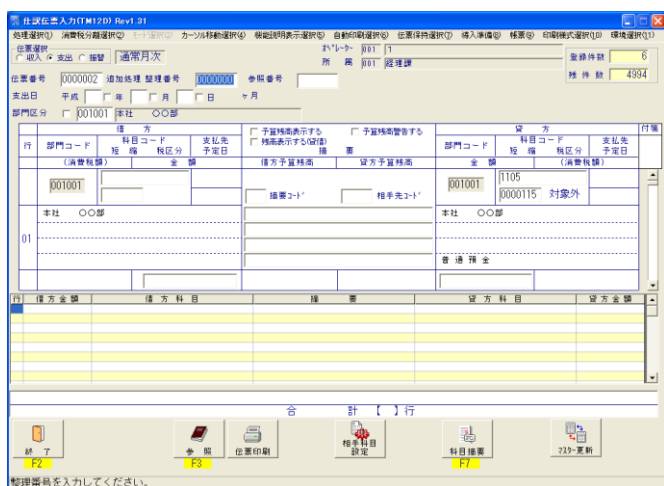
仕訳伝票入力(TM12D) Rev1.31

処理選択(1) 消費税分類選択(2) モード選択(3) カーソル移動選択(4) 機能説明表示選択(5) 自動印刷選択(6) 伝票保持選択(7) 導入準備(8) 帳票(9) 印刷様式選択(10) 環境選択(11)

伝票選択 ○収入 ●支出 ○振替 通常月次

ｵﾍﾟﾚｰﾀｰ 001 1
所 属 001 経理課

登録件数 6
残件数 4994

伝票番号 0000002 追加処理 整理番号 0000000 参照番号

支出日 平成 年 月 日 ヶ月

部門区分 001001 本社 ○○部

| 行 | 借方 部門コード | 科目コード 短 縮 | 税区分 | 支払先 予定日 | □予算残高表示する □残高表示する(借借) 借方予算残高 | □予算残高警告する 摘要 貸方予算残高 | 貸方 部門コード | 科目コード 短 縮 | 税区分 | 支払先 予定日 | 付箋 |
|---|---|---|---|---|---|---|---|---|---|---|---|
| | (消費税額) | 金 額 | | | | | 金 額 | (消費税額) | | | |
| 01 | 001001 本社 ○○部 | | | | 摘要ｺｰﾄﾞ | 相手先ｺｰﾄﾞ | 001001 本社 ○○部 | 1105 0000115 普通預金 | 対象外 | | |

| 行 | 借方金額 | 借方科目 | 摘要 | 貸方科目 | 貸方金額 |
|---|---|---|---|---|---|

合 計 【 】行

終了 F2
参照 F3
伝票印刷
相手科目設定
科目摘要 F7
ﾏｽﾀｰ更新

整理番号を入力してください。